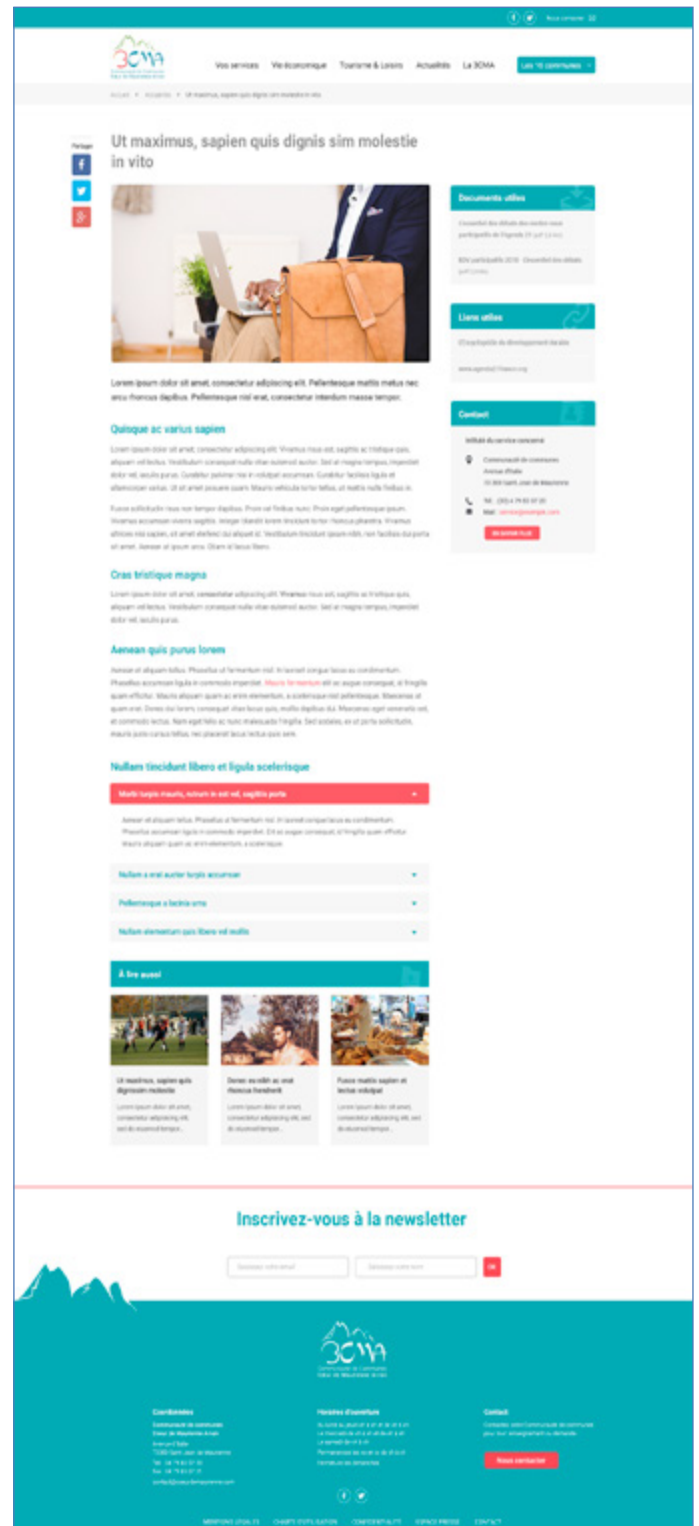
Nous contacter

3CMA

Vos services Vie économique Tourisme & Loisirs Actualités La 3CMA Les 15 communes

Accueil > Actualités > Ut maximus, sapien quis dignis sim molestie in vito

Partager

Ut maximus, sapien quis dignis sim molestie in vito

Lorem ipsum dolor sit amet, consectetur adipiscing elit. Pellentesque mattis metus nec arcu rhoncus dapibus. Pellentesque nisl erat, consectetur interdum massa tempor.

Quisque ac varius sapien

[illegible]

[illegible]

Cras tristique magna

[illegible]

Aenean quis purus lorem

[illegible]

Nullam tincidunt libero et ligula scelerisque

Morbi turpis mauris, rutrum in est vel, sagittis porta

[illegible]

Nullam a erat auctor turpis accumsan

Pellentesque a lacinia urna

Nullam elementum quis libero vel mollis

À lire aussi

Ut maximus, sapien quis dignissim molestie

Lorem ipsum dolor sit amet, consectetur adipiscing elit, sed do eiusmod tempor...

Donec eu nibh ac erat rhoncus hendrerit

Lorem ipsum dolor sit amet, consectetur adipiscing elit, sed do eiusmod tempor...

Fusce mattis sapien et lectus volutpat

Lorem ipsum dolor sit amet, consectetur adipiscing elit, sed do eiusmod tempor...

Documents utiles

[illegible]

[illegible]

Liens utiles

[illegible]

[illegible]

Contact

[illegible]

Communauté de communes
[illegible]

Tél. : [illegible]
Mail : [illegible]

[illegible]

Inscrivez-vous à la newsletter

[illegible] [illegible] OK

3CMA
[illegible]

Coordonnées
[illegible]

Horaires d'ouverture
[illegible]

Contact
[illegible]

Nous contacter

MENTIONS LÉGALES CHARTE D'UTILISATION CONFIDENTIALITÉ ESPACE PRESSE CONTACT